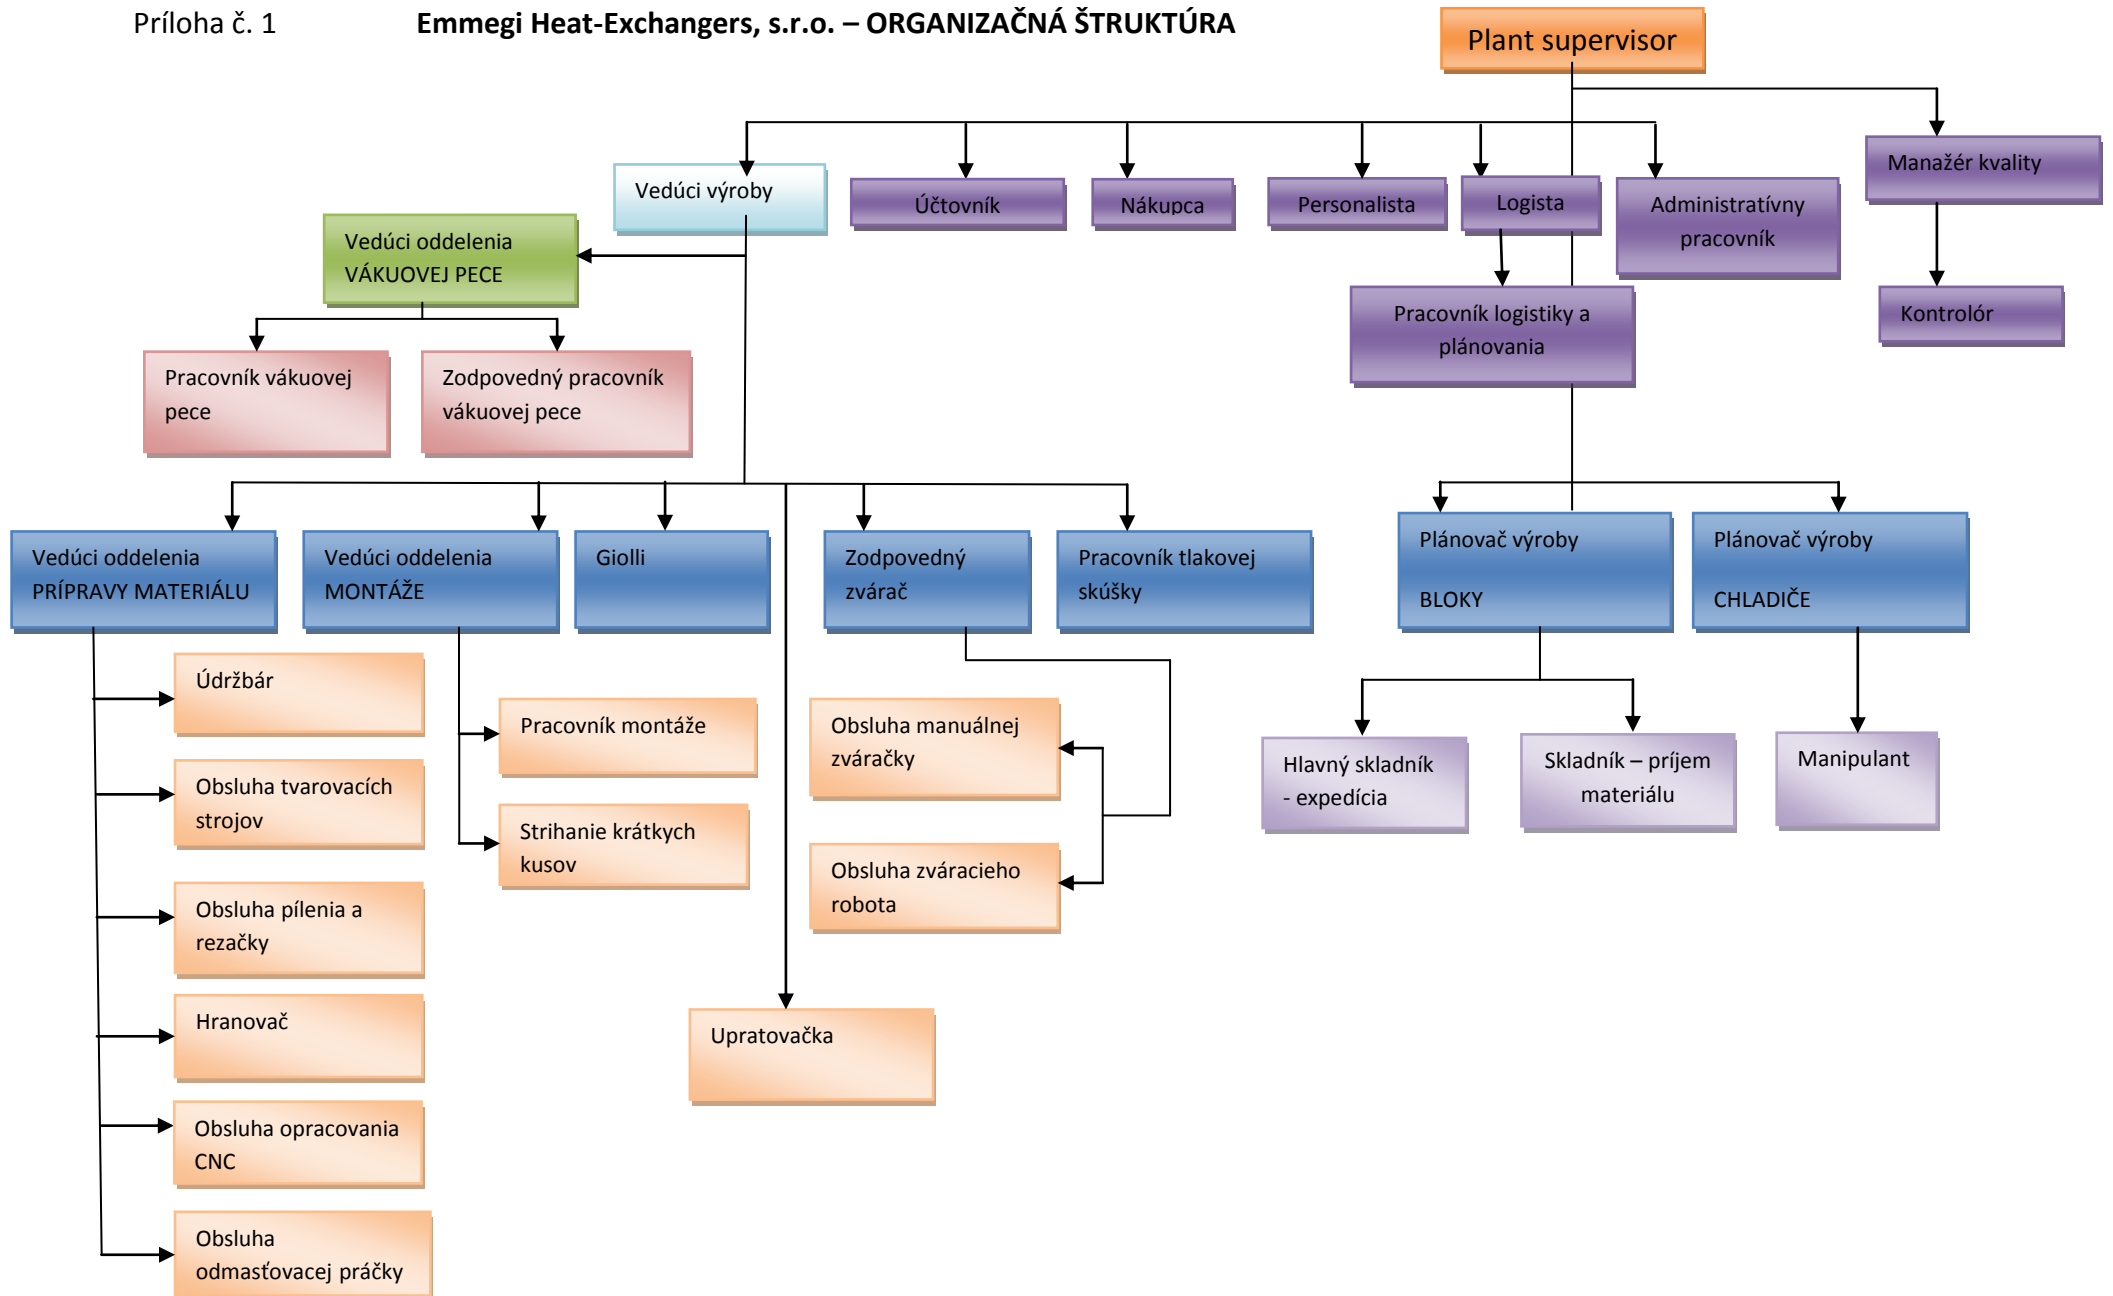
Príloha č. 1

Emmegi Heat-Exchangers, s.r.o. – ORGANIZAČNÁ ŠTRUKTÚRA

Plant supervisor

Vedúci výroby

Účtovník

Nákupca

Personalista

Logista

Administratívny pracovník

Manažér kvality

Vedúci oddelenia VÁKUOVEJ PECE

Pracovník logistiky a plánovania

Kontrolór

Pracovník vákuovej pece

Zodpovedný pracovník vákuovej pece

Vedúci oddelenia PRÍPRAVY MATERIÁLU

Vedúci oddelenia MONTÁŽE

Giolli

Zodpovedný zvárač

Pracovník tlakovej skúšky

Plánovač výroby BLOKY

Plánovač výroby CHLADIČE

Údržbár

Pracovník montáže

Obsluha manuálnej zváračky

Hlavný skladník - expedícia

Skladník – príjem materiálu

Manipulant

Obsluha tvarovacích strojov

Strihanie krátkych kusov

Obsluha zváracieho robota

Obsluha pílenia a rezačky

Hranovač

Upratovačka

Obsluha opracovania CNC

Obsluha odmasťovacej práčky